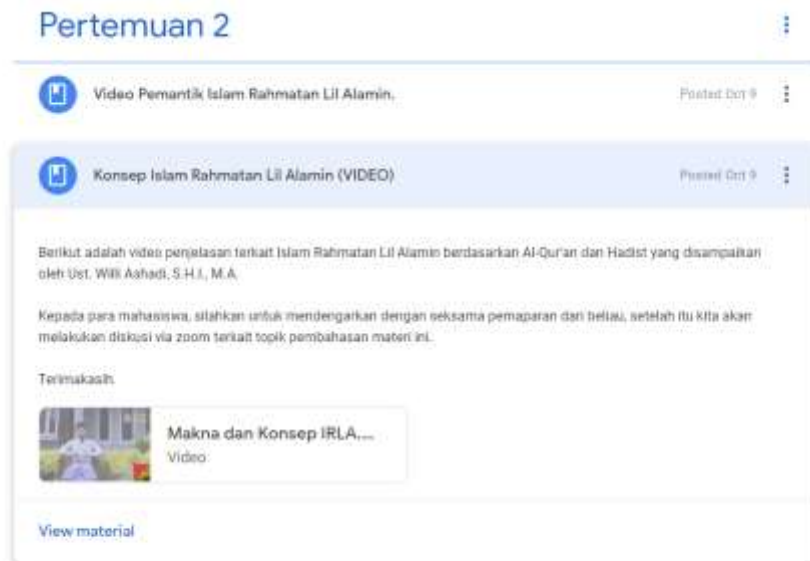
Pertemuan 2

Video Pemantik Islam Rahmatan Lil Alamin.

Posted Oct 9

Konsep Islam Rahmatan Lil Alamin (VIDEO)

Posted Oct 9

Berikut adalah video penjelasan terkait Islam Rahmatan Lil Alamin berdasarkan Al-Qur'an dan Hadist yang disampaikan oleh Ust. Willi Ashadi, S.H.I., M.A.

Kepada para mahasiswa, silahkan untuk mendengarkan dengan seksama pemaparan dari beliau, setelah itu kita akan melakukan diskusi via zoom terkait topik pembahasan materi ini.

Terimakasih.

Makna dan Konsep IRLA....
Video

View material